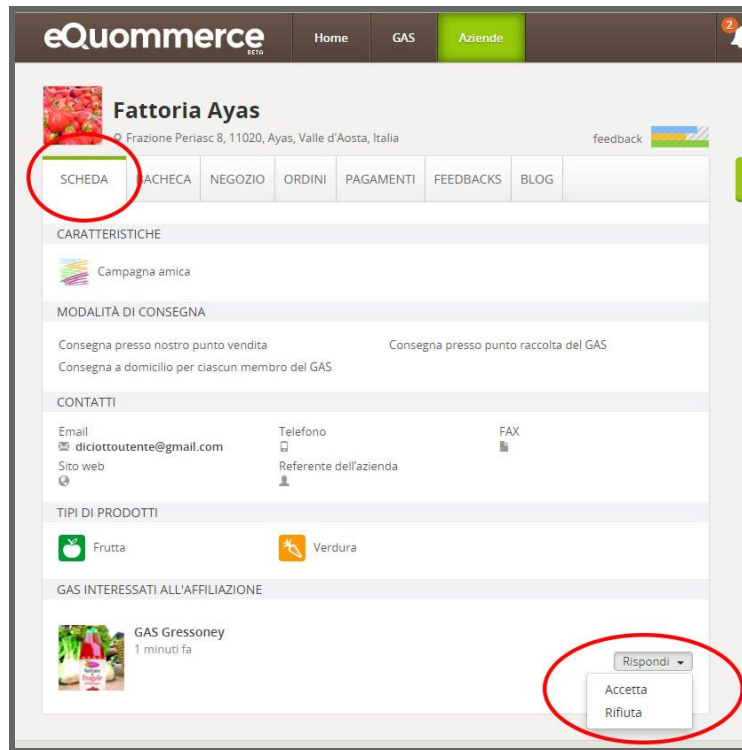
eQuommerce BETA

Home GAS Aziende

2

Fattoria Ayas

Frazione Periasc 8, 11020, Ayas, Valle d'Aosta, Italia

feedback

SCHEDA BACHECA NEGOZIO ORDINI PAGAMENTI FEEDBACKS BLOG

CARATTERISTICHE

Campagna amica

MODALITÀ DI CONSEGNA

Consegna presso nostro punto vendita

Consegna presso punto raccolta del GAS

Consegna a domicilio per ciascun membro del GAS

CONTATTI

Email
diciottoutente@gmail.com

Telefono

FAX

Sito web

Referente dell'azienda

TIPI DI PRODOTTI

Frutta

Verdura

GAS INTERESSATI ALL'AFFILIAZIONE

GAS Gressoney
1 minuti fa

Rispondi

Accetta
Rifiuta